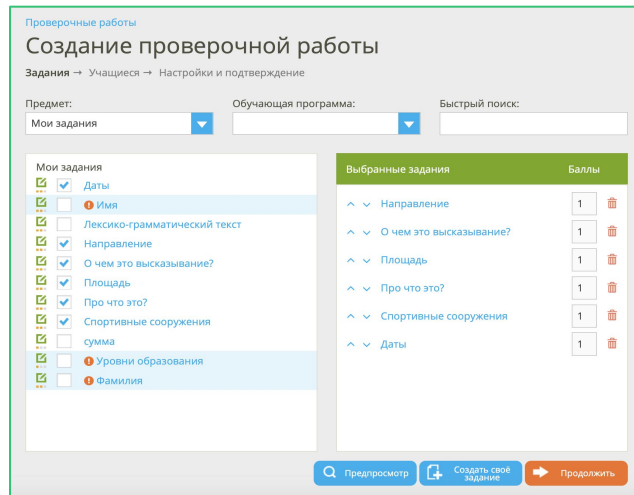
Проверочные работы

Создание проверочной работы

Задания → Учащиеся → Настройки и подтверждение

Предмет:
Мои задания

Обучающая программа:

Быстрый поиск:

Мои задания
Даты
Имя
Лексико-грамматический текст
Направление
О чем это высказывание?
Площадь
Про что это?
Спортивные сооружения
сумма
Уровни образования
Фамилия

| Выбранные задания | Баллы |
|---|---|
| Направление | 1 |
| О чем это высказывание? | 1 |
| Площадь | 1 |
| Про что это? | 1 |
| Спортивные сооружения | 1 |
| Даты | 1 |

Предпросмотр
Создать своё задание
Продолжить